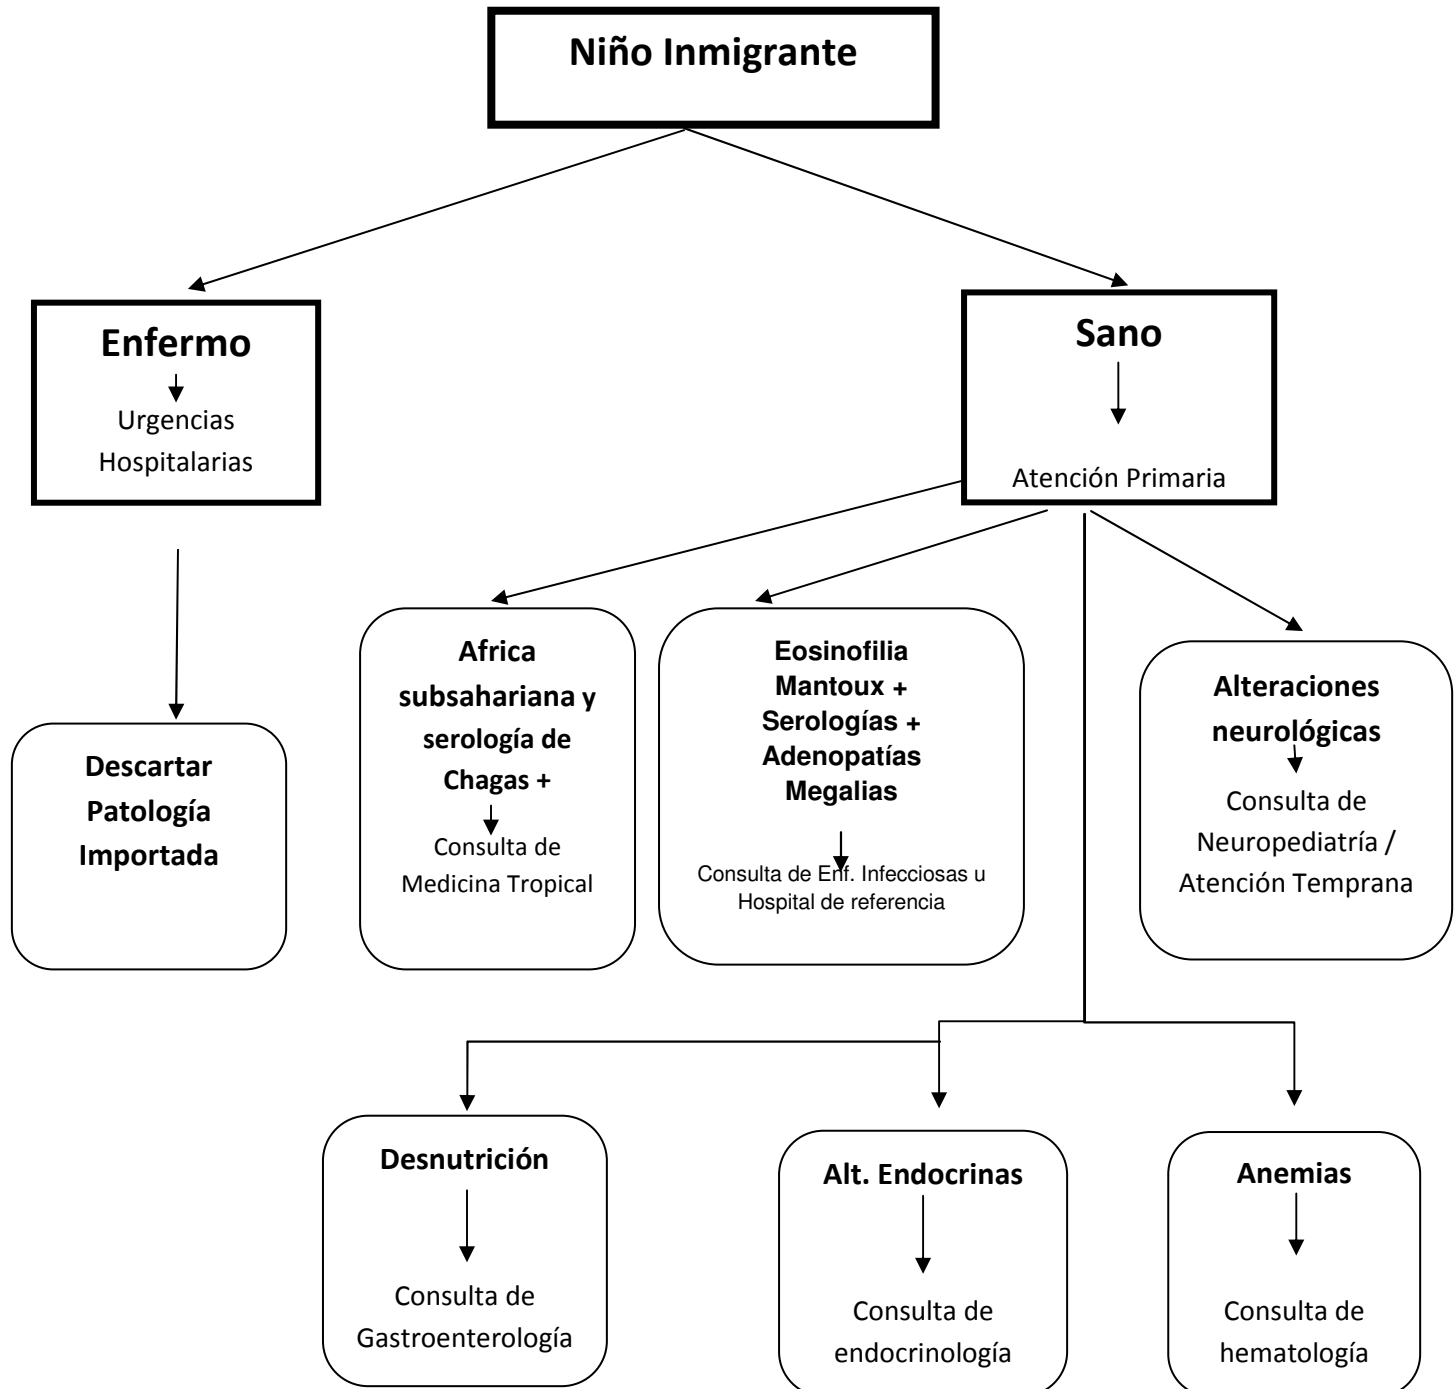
Niño Inmigrante

Enfermo
Urgencias Hospitalarias

Descartar Patología Importada

Sano
Atención Primaria

Africa subsahariana y serología de Chagas +
Consulta de Medicina Tropical

Eosinofilia
Mantoux +
Serologías +
Adenopatías
Megalias
Consulta de Enf. Infecciosas u Hospital de referencia

Alteraciones neurológicas
Consulta de Neuropediatría / Atención Temprana

Desnutrición
Consulta de Gastroenterología

Alt. Endocrinas
Consulta de endocrinología

Anemias
Consulta de hematología